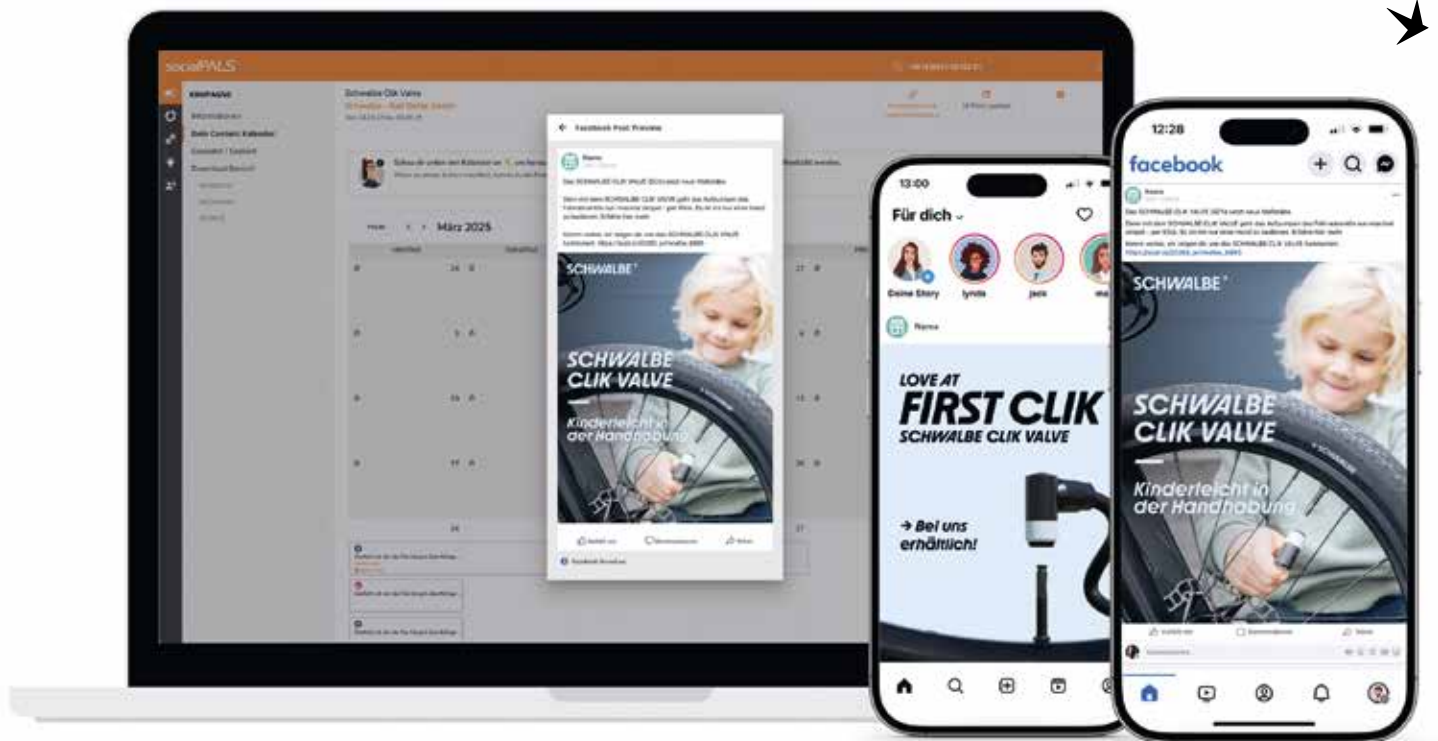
socialPALS

KAMPAGNE

Schwalbe Clik Valve

Facebook Post Preview

Name

Das SCHWALBE CLIK VALVE

März 2025

SCHWALBE

SCHWALBE CLIK VALVE

Kinderleicht in der Handhabung

13:00

Für dich

Deine Story

lynda

jack

Name

LOVE AT FIRST CLIK

SCHWALBE CLIK VALVE

→ Bei uns erhältlich!

12:28

facebook

Name

SCHWALBE

SCHWALBE CLIK VALVE

Kinderleicht in der Handhabung